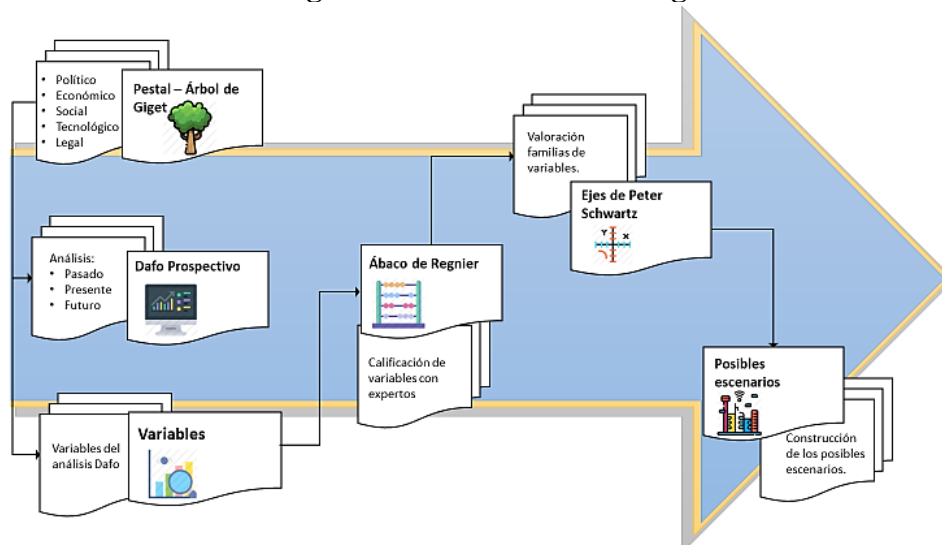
- Político
- Económico
- Social
- Tecnológico
- Legal

Pestal – Árbol de Giget

Análisis:
- Pasado
- Presente
- Futuro

Dafo Prospectivo

Variables del análisis Dafo

Variables

Ábaco de Regnier

Calificación de variables con expertos

Valoración familias de variables.

Ejes de Peter Schwartz

Posibles escenarios

Construcción de los posibles escenarios.